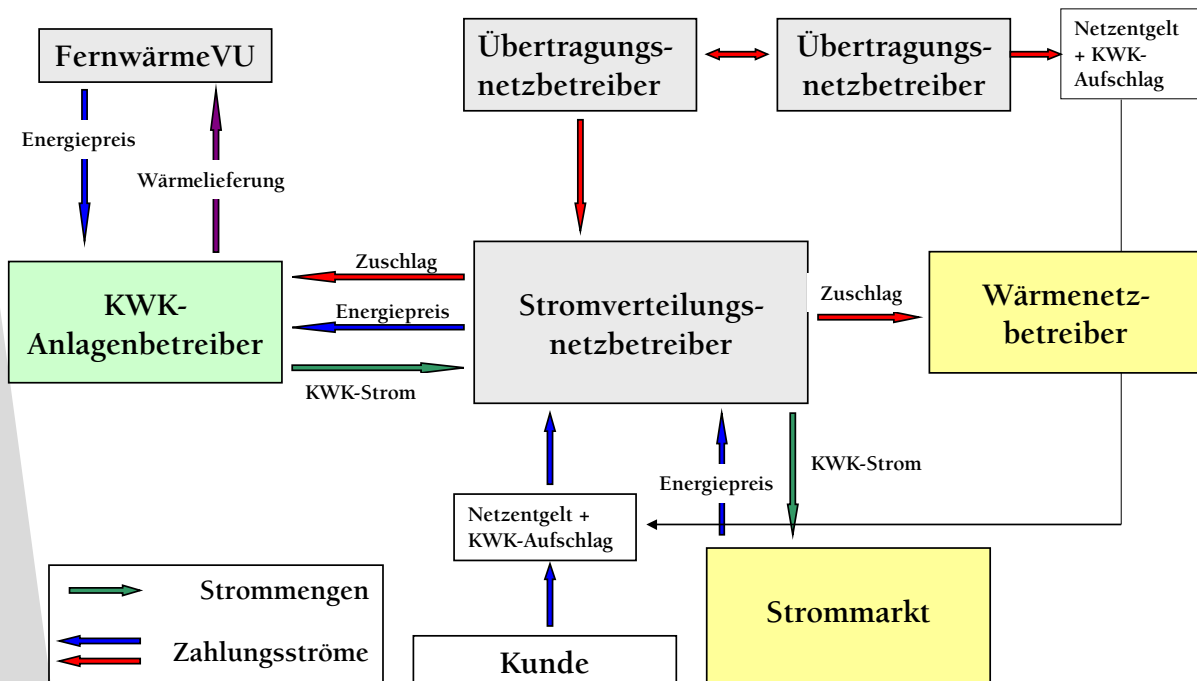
FernwärmeVU

Energiepreis

Wärmelieferung

Übertragungsnetzbetreiber

Übertragungsnetzbetreiber

Netzentgelt + KWK-Aufschlag

KWK-Anlagenbetreiber

Zuschlag

Energiepreis

KWK-Strom

Stromverteilungsnetzbetreiber

Zuschlag

Wärmenetzbetreiber

KWK-Strom

Energiepreis

Netzentgelt + KWK-Aufschlag

Strommengen

Zahlungsströme

Kunde

Strommarkt